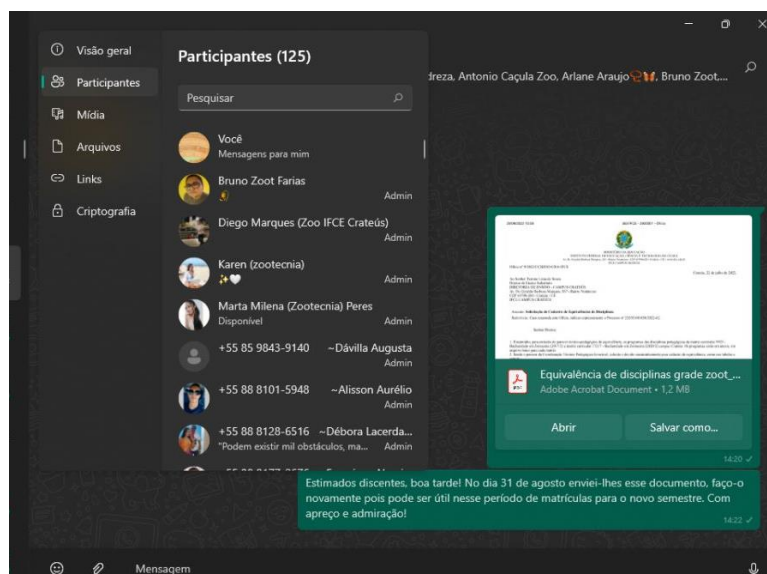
Visão geral
Participantes
Mídia
Arquivos
Links
Criptografia

Participantes (125)

Pesquisar

Você
Mensagens para mim

Bruno Zoot Farias
Admin

Diego Marques (Zoo IFCE Crateús)
Admin

Karen (zootecnia)
Admin

Marta Milena (Zootecnia) Peres
Disponível
Admin

+55 85 9843-9140 ~Dávilla Augusta
Admin

+55 88 8101-5948 ~Alisson Aurélio
Admin

+55 88 8128-6516 ~Débora Lacerda...
"Podem existir mil obstáculos, ma... Admin

dreza, Antonio Caçula Zoo, Arlane Araujo, Bruno Zoot,...

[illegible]

Equivalência de disciplinas grade zoot_...
Adobe Acrobat Document • 1,2 MB

Abrir
Salvar como...

14:20

Estimados discentes, boa tarde! No dia 31 de agosto enviei-lhes esse documento, faço-o novamente pois pode ser útil nesse período de matrículas para o novo semestre. Com apreço e admiração!

14:22

Mensagem